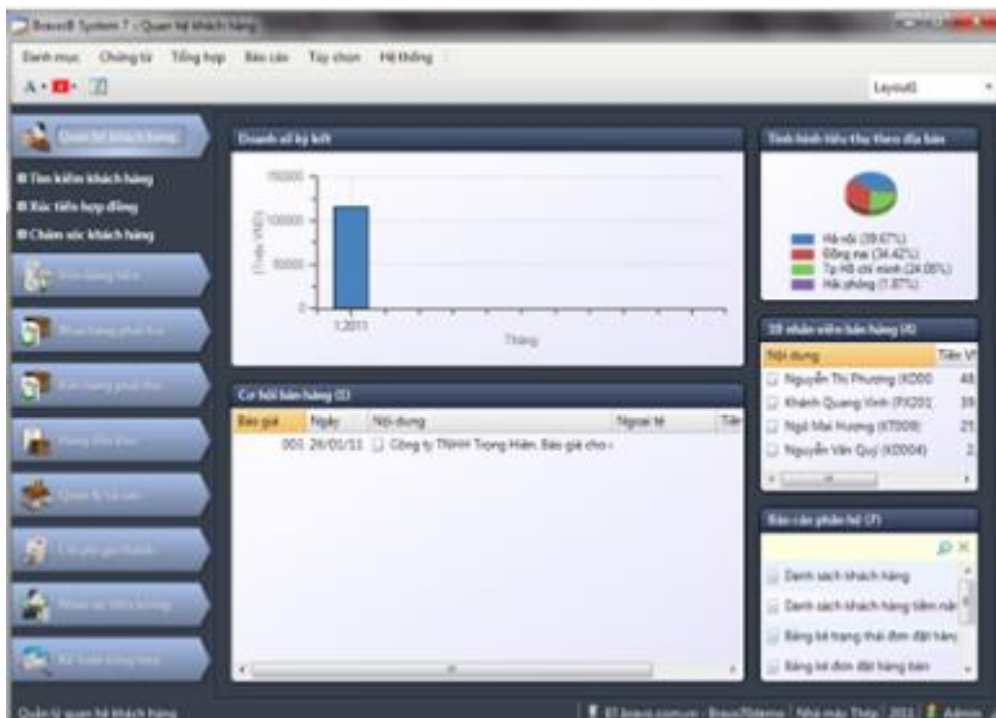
Bravo8 System 7 - Quan hệ khách hàng

Danh mục Chứng từ Tổng hợp Báo cáo Tùy chọn Hệ thống

Layout1

Quan hệ khách hàng

Tìm kiếm khách hàng
Xúc tiến hợp đồng
Chăm sóc khách hàng

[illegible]
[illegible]
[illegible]
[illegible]
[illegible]
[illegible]
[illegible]
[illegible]

Doanh số kỳ kết

150000
100000
50000
0

Triệu VNĐ

1.2011

Tháng

Tình hình tiêu thụ theo địa bàn

Hà nội (39.67%)
Đồng nai (34.42%)
Tp Hồ chí minh (24.05%)
Hải phòng (1.87%)

10 nhân viên bán hàng (4)

| Nội dung | Tiền V |
|---|---|
| Nguyễn Thị Phương (KD00 | 48 |
| Khánh Quang Vinh (PX201 | 39 |
| Ngô Mai Hương (KT009) | 21 |
| Nguyễn Văn Quý (KD004) | 2 |

Cơ hội bán hàng (1)

| Báo giá | Ngày | Nội dung | Ngoại tệ | Tiền |
|---|---|---|---|---|
| 001 | 26/01/11 | Công ty TNHH Trọng Hiền, Báo giá cho | | |

Báo cáo phân hệ (7)

Danh sách khách hàng
Danh sách khách hàng tiềm năn
Bảng kê trạng thái đơn đặt hàng
Bảng kê đơn đặt hàng bán

Quản lý quan hệ khách hàng

BRAVO.com.vn - Bravo7Demo Nhà máy Thép 2011 Admin